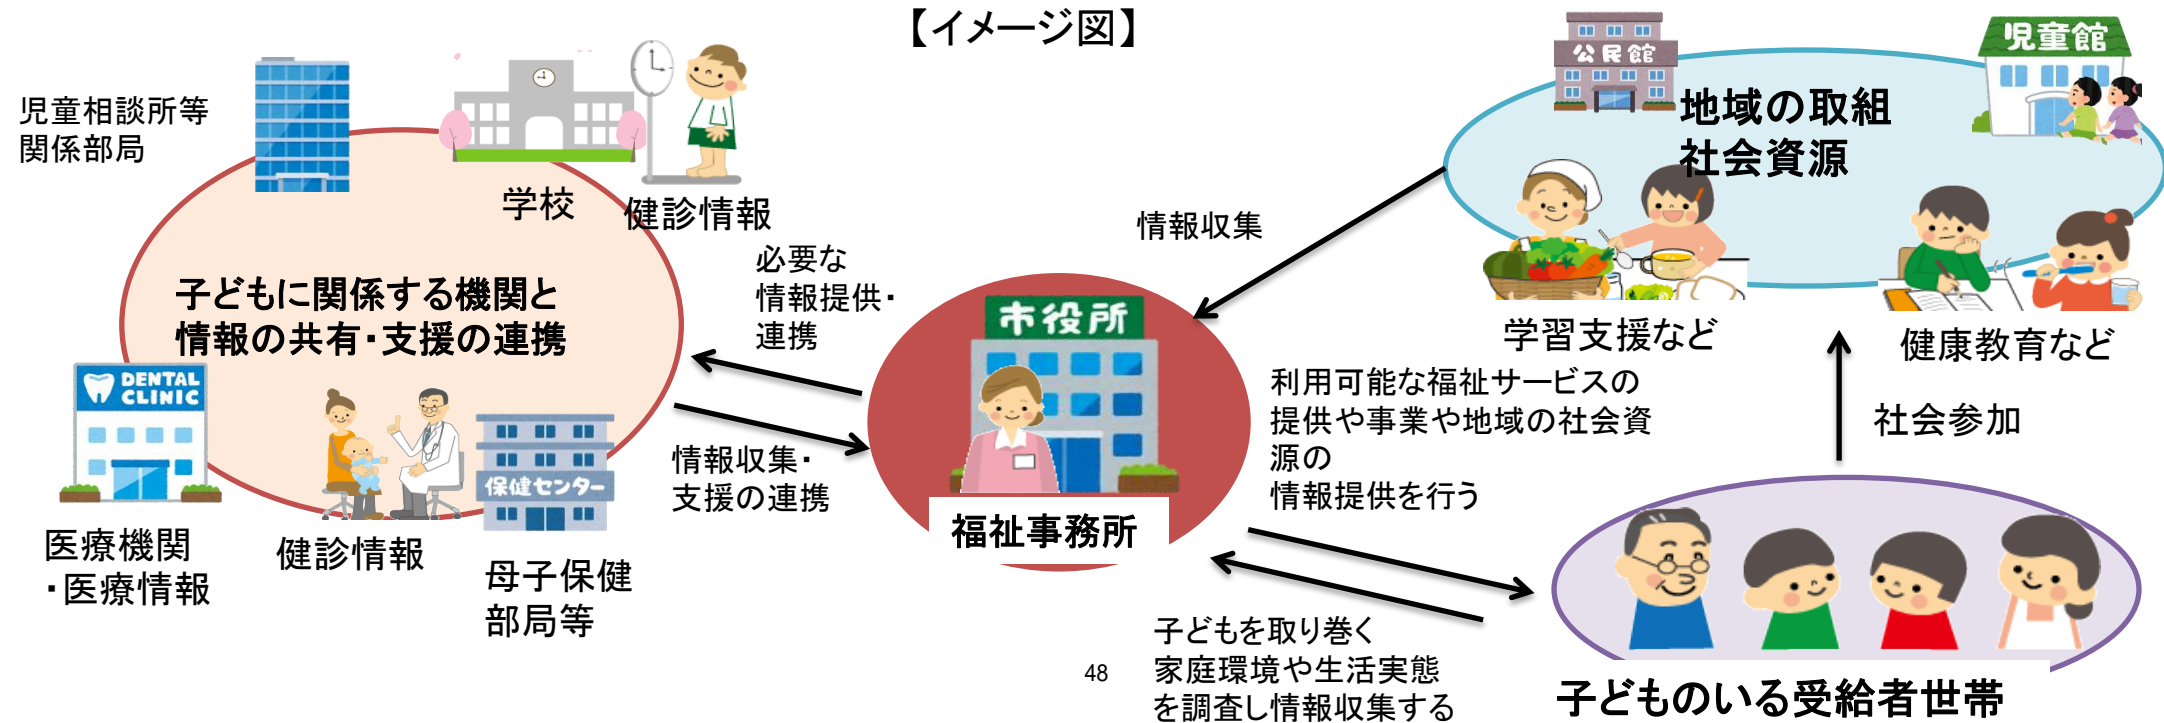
【イメージ図】

児童相談所等
関係部局

学校

健診情報

子どもに関係する機関と
情報の共有・支援の連携

DENTAL CLINIC

保健センター

医療機関
・医療情報

健診情報

母子保健
部局等

必要な
情報提供・
連携

情報収集・
支援の連携

市役所

福祉事務所

情報収集

公民館

児童館

地域の取組
社会資源

学習支援など

健康教育など

利用可能な福祉サービスの
提供や事業や地域の社会資
源の
情報提供を行う

社会参加

子どもを取り巻く
家庭環境や生活実態
を調査し情報収集する

48

子どものいる受給者世帯